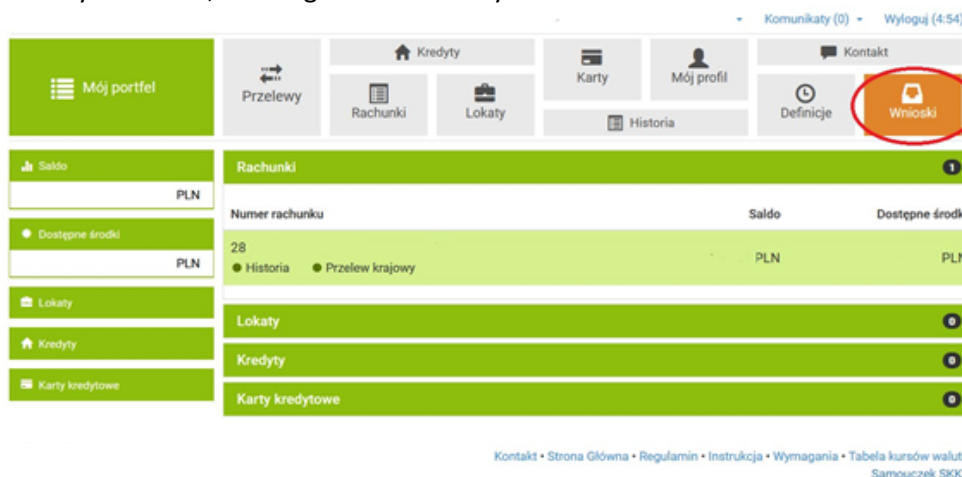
Komunikaty (0) ▾ Wyloguj (4:54)

Mój portfel

Przelewy

Kredyty

Rachunki

Lokaty

Karty

Mój profil

Historia

Kontakt

Definicje

Wnioski

Saldo

PLN

Dostępne środki

PLN

Lokaty

Kredyty

Karty kredytowe

Rachunki 1

| Numer rachunku | Saldo | Dostępne środk |
|---|---|---|
| 28 ● Historia ● Przelew krajowy | PLN | PLN |

Lokaty 0

Kredyty 0

Karty kredytowe 0

Kontakt • Strona Główna • Regulamin • Instrukcja • Wymagania • Tabela kursów walut
Samouczek SKK